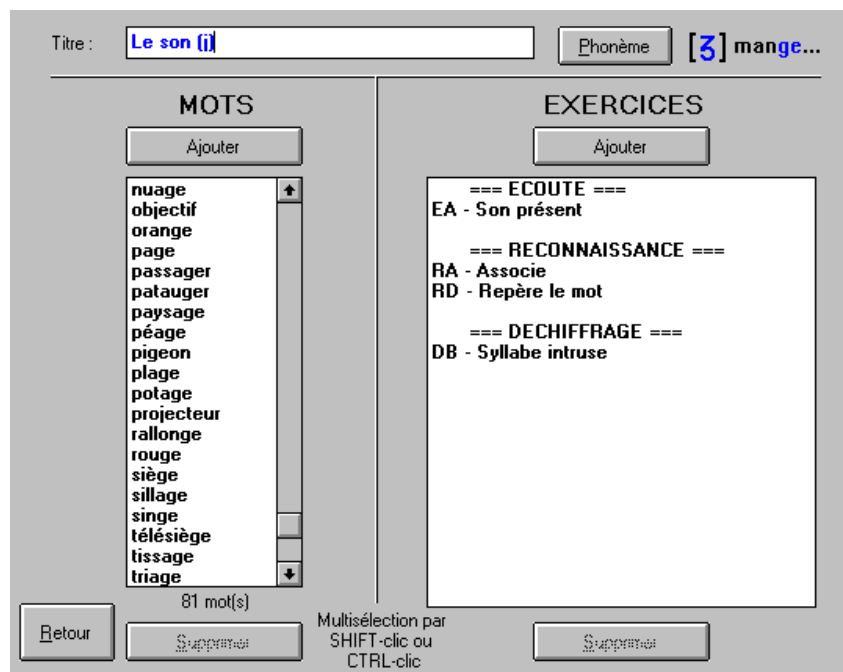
Titre : Le son [j]

Phonème

[ʒ] mange...

MOTS

Ajouter

nuage
objectif
orange
page
passager
patauger
paysage
péage
pigeon
plage
potage
projecteur
rallonge
rouge
siège
sillage
singe
télésiège
tissage
triage

81 mot(s)

EXERCICES

Ajouter

=== ECOUTE ===
EA - Son présent

=== RECONNAISSANCE ===
RA - Associe
RD - Repère le mot

=== DECHIFFRAGE ===
DB - Syllabe intruse

Retour

Supprimer

Multisélection par SHIFT-clic ou CTRL-clic

Supprimer